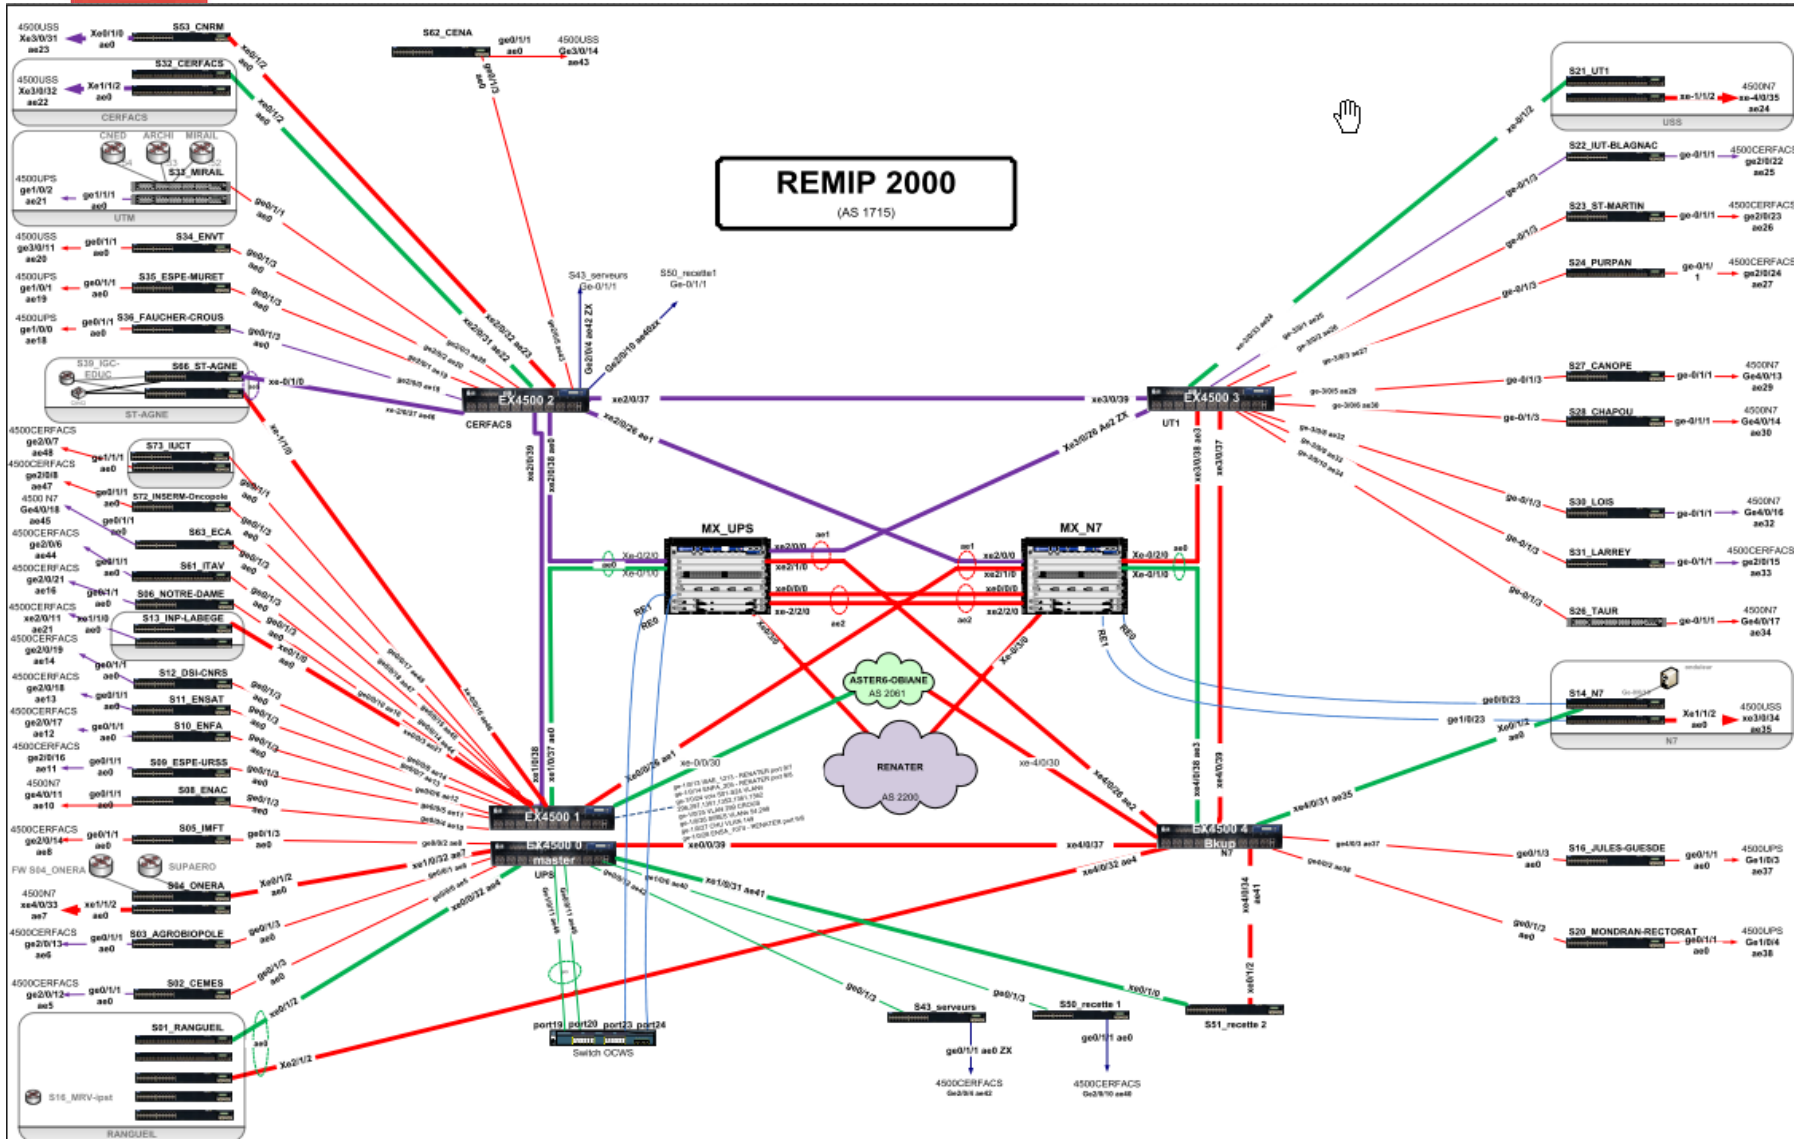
REMIP 2000
(AS 1715)

4500USS Xe3/0/31 ae23
Xe0/1/0 ae0
S53_CNRM
xe0/1/2 ae0

S62_CENA
ge0/1/1 ae0
4500USS Ge3/0/14 ae43
ge0/1/3 ae0

4500USS Xe3/0/32 ae22
Xe1/1/2 ae0
S32_CERFACS
xe0/1/2 ae0
CERFACS

CNED ARCHI MIRAIL
S33_MIRAIL
4500UPS ge1/0/2 ae21
ge1/1/1 ae0
UTM
ge0/1/1 ae0

4500USS ge3/0/11 ae20
ge0/1/1 ae0
S34_ENVT
ge0/1/3 ae0

4500UPS ge1/0/1 ae19
ge0/1/1 ae0
S35_ESPE-MURET
ge0/1/3 ae0

4500UPS ge1/0/0 ae18
ge0/1/1 ae0
S36_FAUCHER-CROUS
ge0/1/3 ae0

S39_IGC-EDUC
S66_ST-AGNE
xe-0/1/0
ST-AGNE

S43_serveurs Ge-0/1/1
S50_recette1 Ge-0/1/1
Ge2/0/4 ae42 ZX
Ge2/0/10 ae40zx
xe2/0/32 ae23
xe2/0/31 ae22

EX4500 2
CERFACS
xe2/0/37
xe2/0/26 ae1
xe2/0/39
xe2/0/38 ae0

xe3/0/39
EX4500 3
UT1
Xe3/0/20 Ae2 ZX
xe3/0/38 ae3
xe3/0/37

S21_UT1
xe-1/1/2
4500N7 xe-4/0/35 ae24
USS
xe-0/1/2

S22_IUT-BLAGNAC
ge-0/1/1
4500CERFACS ge2/0/22 ae25
ge-0/1/3

S23_ST-MARTIN
ge-0/1/1
4500CERFACS ge2/0/23 ae26
ge-0/1/3

S24_PURPAN
ge-0/1/1
4500CERFACS ge2/0/24 ae27
ge-0/1/3

S27_CANOPE
ge-0/1/3
ge-0/1/1
4500N7 Ge4/0/13 ae29

S28_CHAPOU
ge-0/1/3
ge-0/1/1
4500N7 Ge4/0/14 ae30

S30_LOIS
ge-0/1/3
ge-0/1/1
4500N7 Ge4/0/16 ae32

S31_LARREY
ge-0/1/3
ge-0/1/1
4500CERFACS ge2/0/15 ae33

S26_TAUR
ge-0/1/3
ge-0/1/1
4500N7 Ge4/0/17 ae34

S14_N7
ge0/0/23
ge1/0/23
Xe1/1/2 ae0
4500USS xe3/0/34 ae35
Xe0/1/2 ae0
N7

4500CERFACS ge2/0/7 ae48
ge1/1/1 ae0
S73_IUCT
4500CERFACS ge2/0/8 ae47
4500 N7 Ge4/0/18 ae45
ge0/1/1 ae0
S72_INSERM-Oncopole
4500CERFACS ge2/0/6 ae44
S63_ECA
4500CERFACS ge2/0/21 ae16
S61_ITAV
4500CERFACS xe2/0/11 ae21
S06_NOTRE-DAME
S13_INP-LABEGE
4500CERFACS ge2/0/19 ae14
S12_DSI-CNRS
4500CERFACS ge2/0/18 ae13
S11_ENSAT
4500CERFACS ge2/0/17 ae12
S10_ENFA
4500CERFACS ge2/0/16 ae11
S09_ESPE-URSS
4500N7 ge4/0/11 ae10
S08_ENAC
4500CERFACS ge2/0/14 ae8
S05_IMFT
FW S04_ONERA
SUPAERO
S04_ONERA
4500N7 xe4/0/33 ae7
xe1/1/2 ae0
4500CERFACS ge2/0/13 ae6
S03_AGROBIOPOLE
4500CERFACS ge2/0/12 ae5
S02_CEMES
S01_RANGUEIL
S16_MRV-ipsl
RANGUEIL
xe0/1/2
Xe2/1/2

MX_UPS
Xe-0/2/0
Xe-0/1/0
xe2/0/0
xe2/1/0
xe0/0/0
xe-2/2/0
ae1
ae2
RE1
RE0
Xe0/3/0

MX_N7
xe2/0/0
xe2/1/0
xe0/0/0
xe2/2/0
Xe-0/2/0
Xe-0/1/0
RE1
RE0
Xe-0/3/0

ASTER6-OBIANE AS 2061
RENATER AS 2200

EX4500 1
EX4500 0 master
UPS
xe1/0/38
xe1/0/37 ae0
Xe0/0/26 ae1
xe-0/0/30
xe0/0/39
xe1/0/32 ae7
xe0/0/32 ae4
xe1/0/31 ae41
xe-4/0/30

EX4500 4 Bkup
N7
xe4/0/37
xe4/0/32 ae4
xe4/0/26 ae2
xe4/0/38 ae3
xe4/0/39
xe4/0/34 ae41
xe4/0/31 ae35

S16_JULES-GUESDE
ge0/1/3 ae0
ge0/1/1 ae0
4500UPS Ge1/0/3 ae37

S20_MONDRAN-RECTORAT
ge0/1/3 ae0
ge0/1/1 ae0
4500UPS Ge1/0/4 ae38

port19 port20 port23 port24
Switch OCWS
S43_serveurs
ge0/1/3
ge0/1/1 ae0 ZX
4500CERFACS Ge2/0/4 ae42
S50_recette 1
ge0/1/3
ge0/1/1 ae0
4500CERFACS Ge2/0/10 ae40
S51_recette 2
xe0/1/0
xe0/1/2